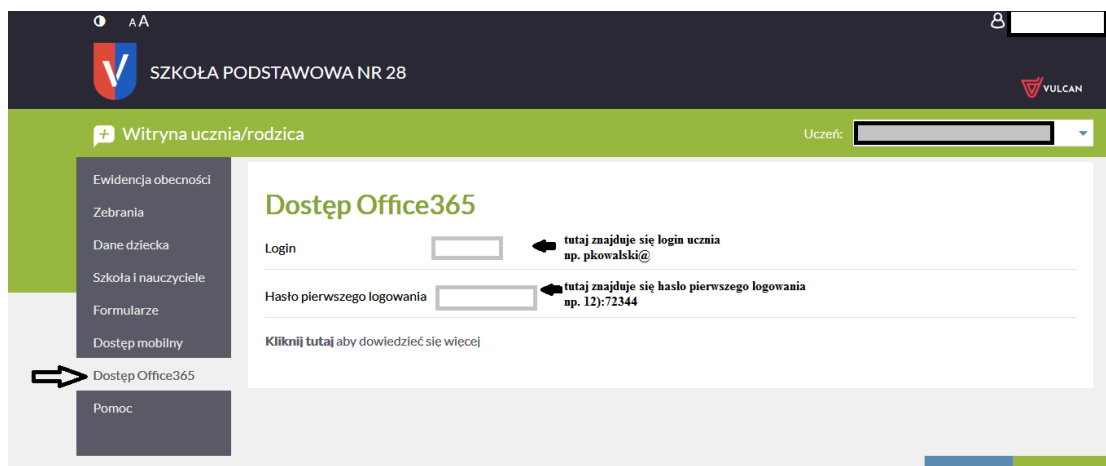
AA

SZKOŁA PODSTAWOWA NR 28

VULCAN

Witryna ucznia/rodzica

Uczeń:

Ewidencja obecności
Zebrania
Dane dziecka
Szkoła i nauczyciele
Formularze
Dostęp mobilny
Dostęp Office365
Pomoc

Dostęp Office365

Login

tutaj znajduje się login ucznia
np. pkowalski@

Hasło pierwszego logowania

tutaj znajduje się hasło pierwszego logowania
np. 12):72344

Kliknij tutaj aby dowiedzieć się więcej